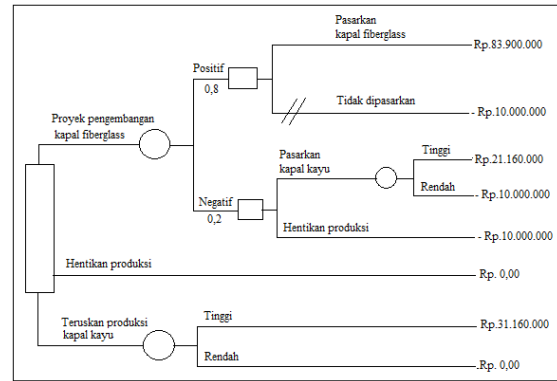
Pasarkan kapal fiberglass
Rp.83.900.000

Positif
0,8

Tidak dipasarkan
- Rp.10.000.000

Proyek pengembangan kapal fiberglass

Pasarkan kapal kayu

Tinggi
Rp.21.160.000

Rendah
- Rp.10.000.000

Negatif
0,2

Hentikan produksi
- Rp.10.000.000

Hentikan produksi
Rp. 0,00

Teruskan produksi kapal kayu

Tinggi
Rp.31.160.000

Rendah
Rp. 0,00